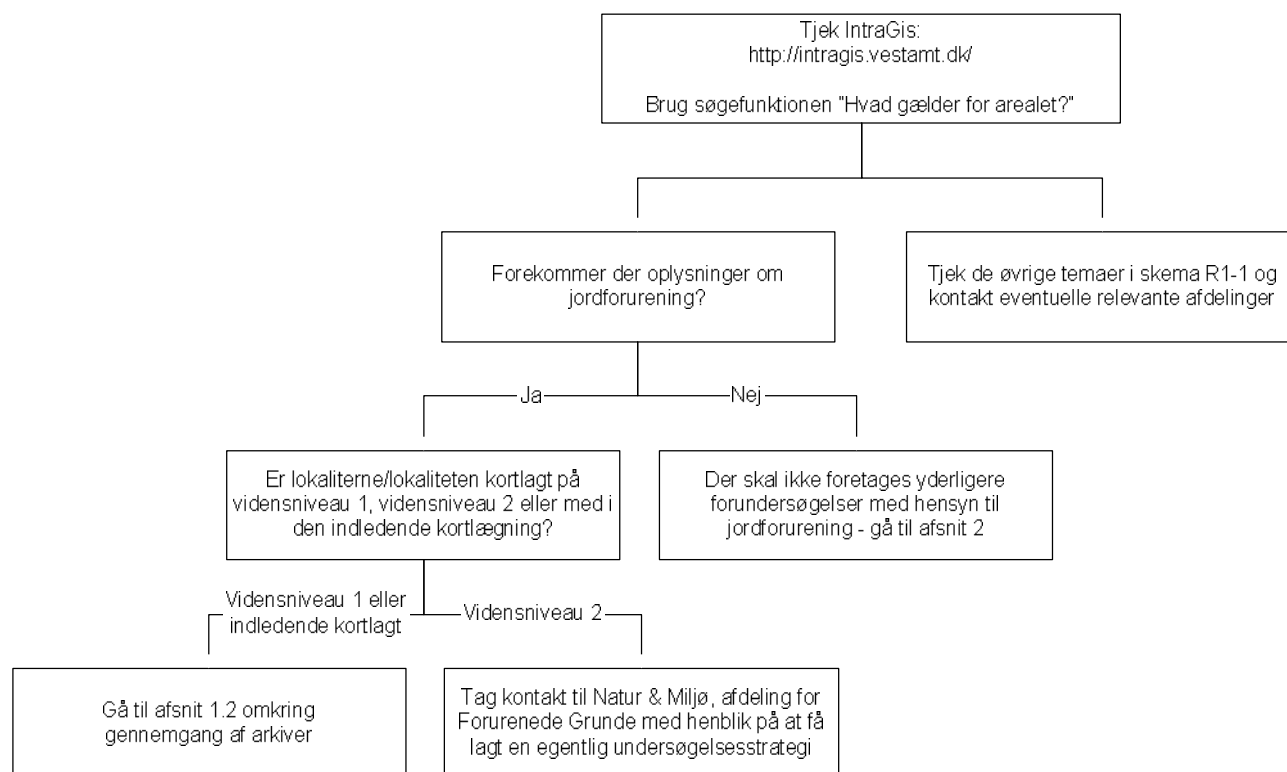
Tjek IntraGis:
http://intragis.vestamt.dk/

Brug søgefunktionen "Hvad gælder for arealet?"

Forekommer der oplysninger om jordforurening?

Tjek de øvrige temaer i skema R1-1 og kontakt eventuelle relevante afdelinger

Ja

Nej

Er lokaliterne/lokaliteten kortlagt på vidensniveau 1, vidensniveau 2 eller med i den indledende kortlægning?

Der skal ikke foretages yderligere forundersøgelser med hensyn til jordforurening - gå til afsnit 2

Vidensniveau 1 eller indledende kortlagt

Vidensniveau 2

Gå til afsnit 1.2 omkring gennemgang af arkiver

Tag kontakt til Natur & Miljø, afdeling for Forurenede Grunde med henblik på at få lagt en egentlig undersøgelsesstrategi